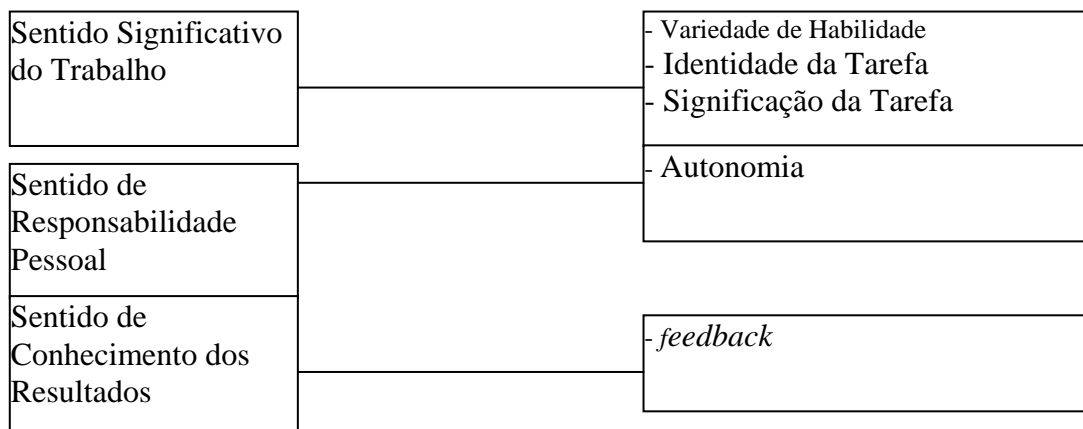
Sentido Significativo do Trabalho

- Variedade de Habilidade
- Identidade da Tarefa
- Significação da Tarefa

Sentido de Responsabilidade Pessoal

- Autonomia

Sentido de Conhecimento dos Resultados

- *feedback*